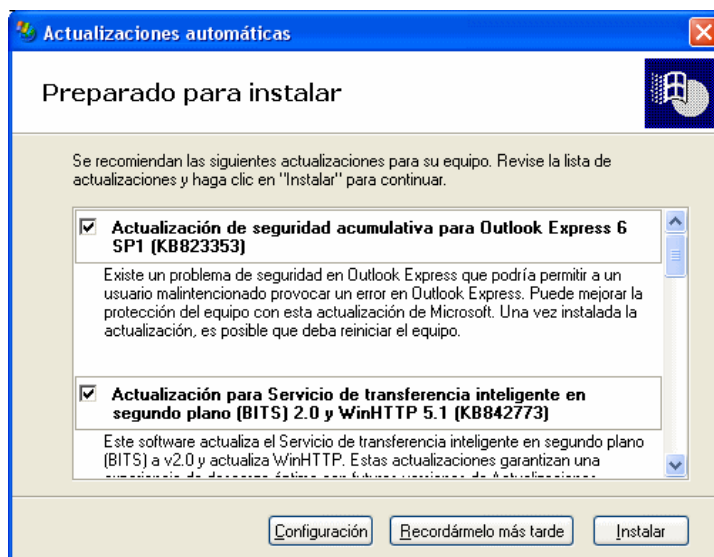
Actualizaciones automáticas

Preparado para instalar

Se recomiendan las siguientes actualizaciones para su equipo. Revise la lista de actualizaciones y haga clic en "Instalar" para continuar.

☑ Actualización de seguridad acumulativa para Outlook Express 6 SP1 (KB823353)

Existe un problema de seguridad en Outlook Express que podría permitir a un usuario malintencionado provocar un error en Outlook Express. Puede mejorar la protección del equipo con esta actualización de Microsoft. Una vez instalada la actualización, es posible que deba reiniciar el equipo.

☑ Actualización para Servicio de transferencia inteligente en segundo plano (BITS) 2.0 y WinHTTP 5.1 (KB842773)

Este software actualiza el Servicio de transferencia inteligente en segundo plano (BITS) a v2.0 y actualiza WinHTTP. Estas actualizaciones garantizan una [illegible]

Configuración | Recordármelo más tarde | Instalar